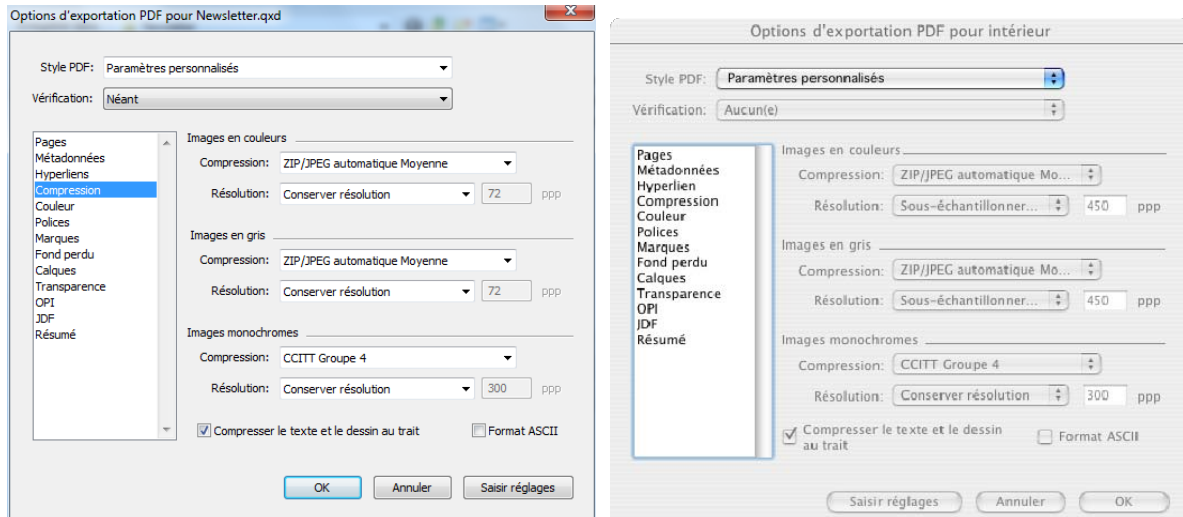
Options d'exportation PDF pour Newsletter.qxd

Style PDF: Paramètres personnalisés

Vérification: Néant

Pages
Métadonnées
Hyperliens
Compression
Couleur
Polices
Marques
Fond perdu
Calques
Transparence
OPI
JDF
Résumé

Images en couleurs
Compression: ZIP/JPEG automatique Moyenne
Résolution: Conserver résolution 72 ppp

Images en gris
Compression: ZIP/JPEG automatique Moyenne
Résolution: Conserver résolution 72 ppp

Images monochromes
Compression: CCITT Groupe 4
Résolution: Conserver résolution 300 ppp

Compresser le texte et le dessin au trait
Format ASCII

OK Annuler Saisir réglages

Options d'exportation PDF pour intérieur

Style PDF: Paramètres personnalisés

Vérification: Aucun(e)

Pages
Métadonnées
Hyperlien
Compression
Couleur
Polices
Marques
Fond perdu
Calques
Transparence
OPI
JDF
Résumé

Images en couleurs
Compression: ZIP/JPEG automatique Mo...
Résolution: Sous-échantillonner... 450 ppp

Images en gris
Compression: ZIP/JPEG automatique Mo...
Résolution: Sous-échantillonner... 450 ppp

Images monochromes
Compression: CCITT Groupe 4
Résolution: Conserver résolution 300 ppp

Compresser le texte et le dessin au trait
Format ASCII

Saisir réglages Annuler OK